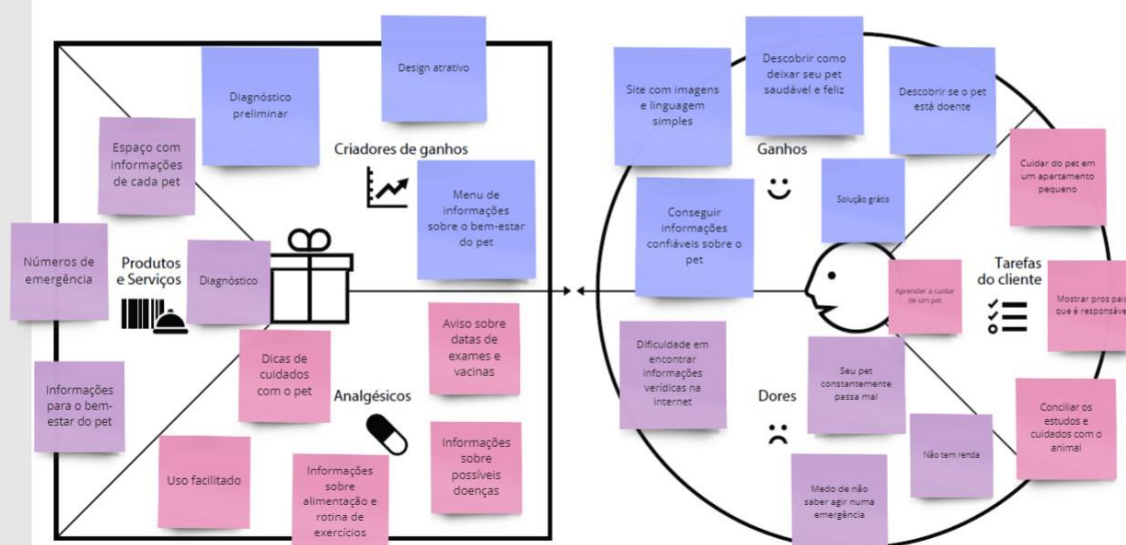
Design atrativo

Diagnóstico preliminar

Espaço com informações de cada pet

Criadores de ganhos

Menu de informações sobre o bem-estar do pet

Números de emergência

Produtos e Serviços

Diagnóstico

Aviso sobre datas de exames e vacinas

Dicas de cuidados com o pet

Informações para o bem-estar do pet

Analgésicos

Informações sobre possíveis doenças

Uso facilitado

Informações sobre alimentação e rotina de exercícios

Site com imagens e linguagem simples

Descobrir como deixar seu pet saudável e feliz

Descobrir se o pet está doente

Ganhos

Cuidar do pet em um apartamento pequeno

Solução grátis

Conseguir informações confiáveis sobre o pet

Tarefas do cliente

Aprender a cuidar de um pet

Mostrar pros pais que é responsáve

Dificuldade em encontrar informações verídicas na internet

Dores

Seu pet constantemente passa mal

Conciliar os estudos e cuidados com o animal

Não tem renda

Medo de não saber agir numa emergência